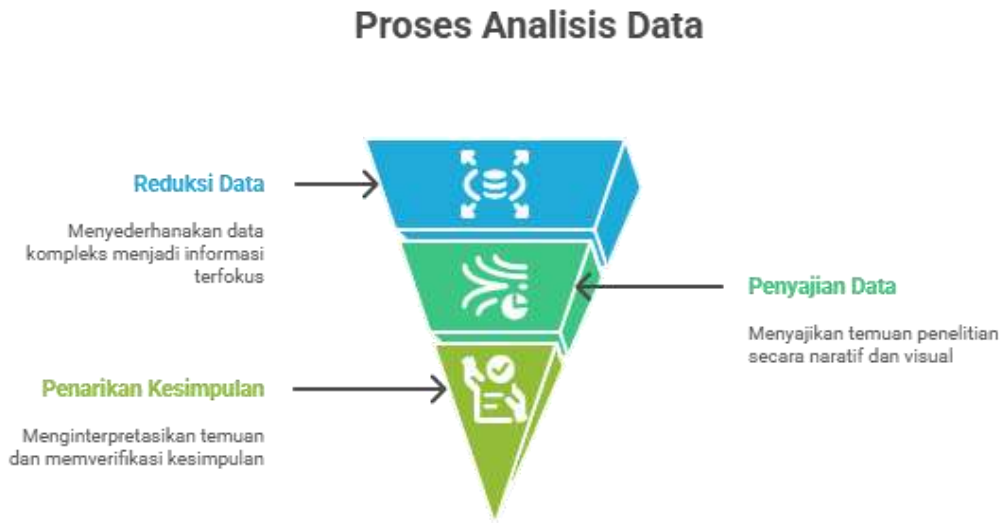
Proses Analisis Data

Reduksi Data

Menyederhanakan data kompleks menjadi informasi terfokus

Penyajian Data

Menyajikan temuan penelitian secara naratif dan visual

Penarikan Kesimpulan

Menginterpretasikan temuan dan memverifikasi kesimpulan